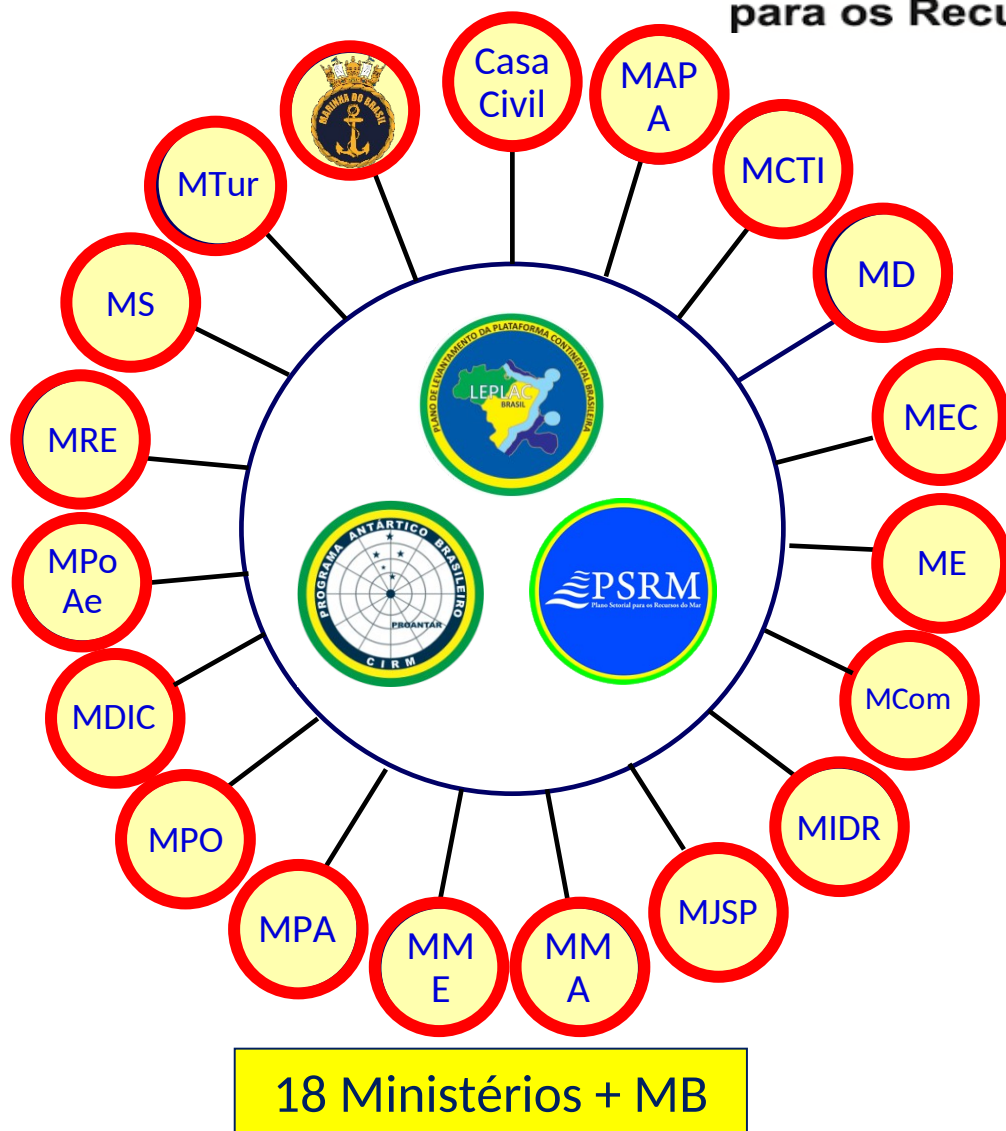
para os Recu

MARINHA DO BRASIL

Casa Civil

MAPA

MCTI

MD

MEC

ME

MCom

MIDR

MJSP

MMA

MME

MPA

MPO

MDIC

MPoAe

MRE

MS

MTur

PLANO DE LEVANTAMENTO DA PLATAFORMA CONTINENTAL BRASILEIRA
LEPLAC
BRASIL

PROGRAMA ANTÁRTICO BRASILEIRO
PROANTAR
CIRM

PSRM
Plano Setorial para os Recursos do Mar

18 Ministérios + MB